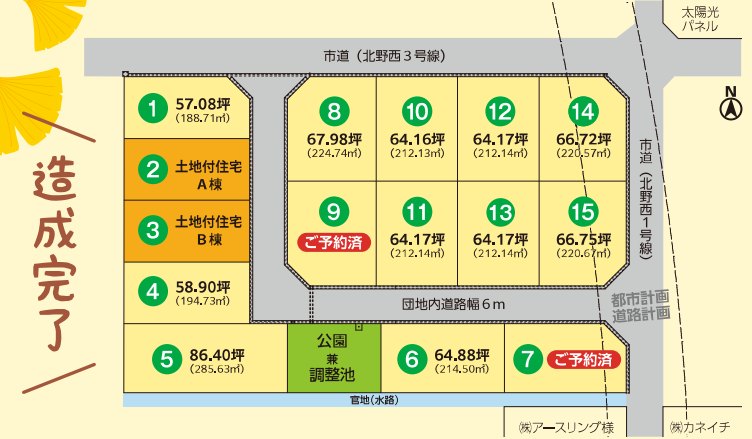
造成完了

市道（北野西３号線）

太陽光パネル

N

市道（北野西１号線）

1 57.08坪 （188.71㎡）

2 土地付住宅 A棟

3 土地付住宅 B棟

4 58.90坪 （194.73㎡）

5 86.40坪 （285.63㎡）

公園 兼 調整池

6 64.88坪 （214.50㎡）

7 ご予約済

8 67.98坪 （224.74㎡）

9 ご予約済

10 64.16坪 （212.13㎡）

11 64.17坪 （212.14㎡）

12 64.17坪 （212.14㎡）

13 64.17坪 （212.14㎡）

14 66.72坪 （220.57㎡）

15 66.75坪 （220.67㎡）

団地内道路幅６ｍ

都市計画道路計画

官地（水路）

㈱アースリング様

㈱カネイチ